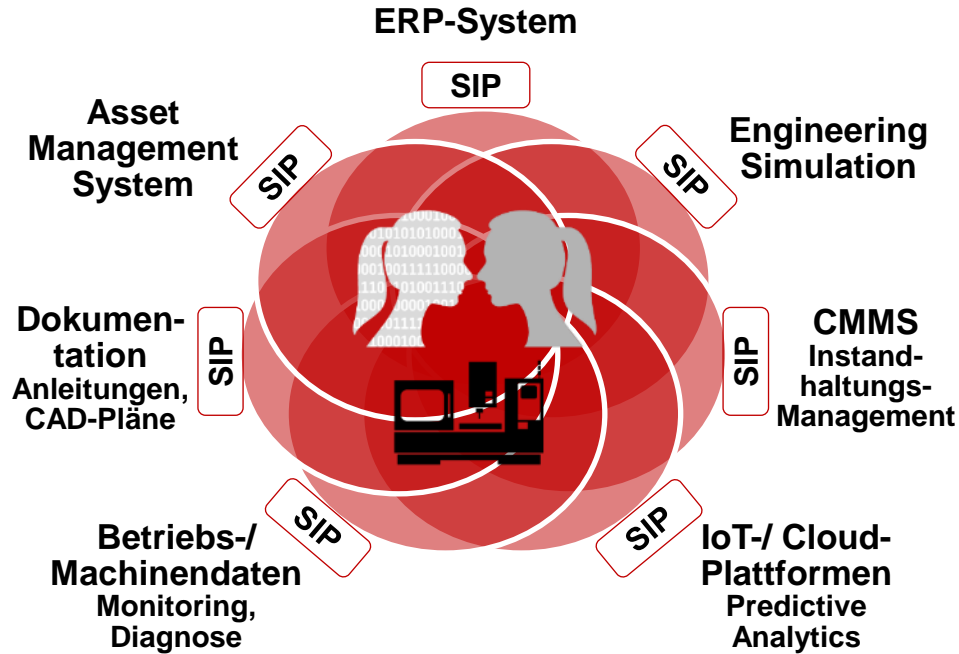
ERP-System

SIP

Asset Management System

SIP

Engineering Simulation

SIP

Dokumentation
Anleitungen, CAD-Pläne

SIP

CMMS
Instandhaltungs-Management

SIP

Betriebs-/ Machinendaten
Monitoring, Diagnose

SIP

IoT-/ Cloud-Plattformen
Predictive Analytics

SIP